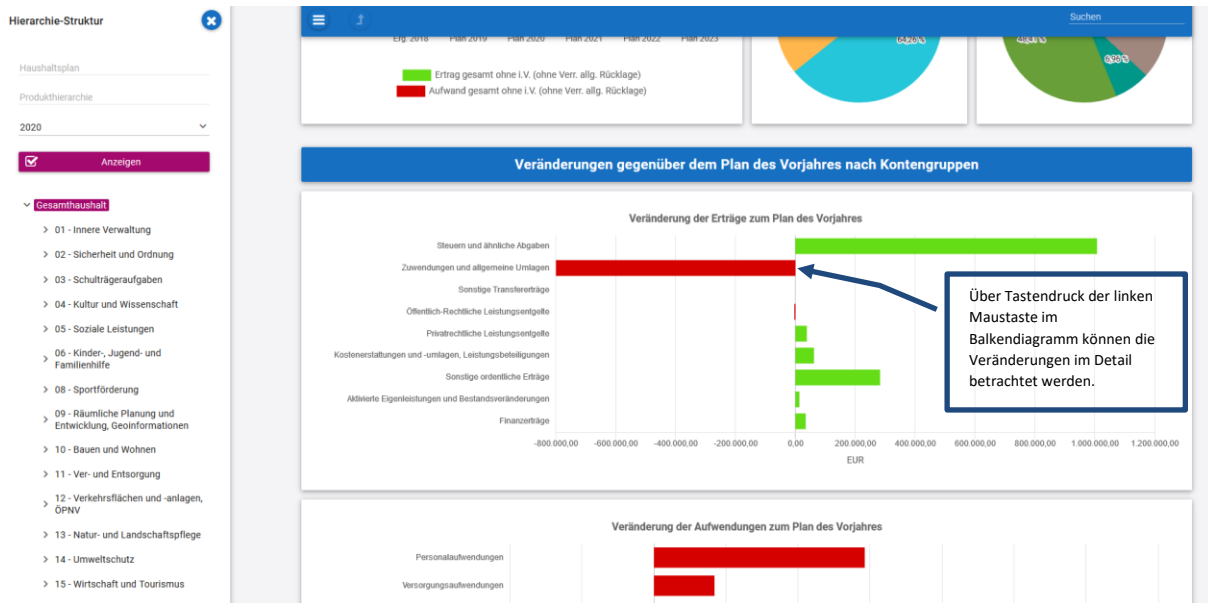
Hierarchie-Struktur

Haushaltsplan

Produkthierarchie

2020

Anzeigen

Gesamthaushalt

> 01 - Innere Verwaltung

> 02 - Sicherheit und Ordnung

> 03 - Schulträgeraufgaben

> 04 - Kultur und Wissenschaft

> 05 - Soziale Leistungen

> 06 - Kinder-, Jugend- und Familienhilfe

> 08 - Sportförderung

> 09 - Räumliche Planung und Entwicklung, Geoinformationen

> 10 - Bauen und Wohnen

> 11 - Ver- und Entsorgung

> 12 - Verkehrsflächen und -anlagen, ÖPNV

> 13 - Natur- und Landschaftspflege

> 14 - Umweltschutz

> 15 - Wirtschaft und Tourismus

Suchen

Erg. 2018 Plan 2019 Plan 2020 Plan 2021 Plan 2022 Plan 2023

Ertrag gesamt ohne i.V. (ohne Verr. allg. Rücklage)

Aufwand gesamt ohne i.V. (ohne Verr. allg. Rücklage)

64,26 %

49,41 %

6,96 %

Veränderungen gegenüber dem Plan des Vorjahres nach Kontengruppen

Veränderung der Erträge zum Plan des Vorjahres

Steuern und ähnliche Abgaben

Zuwendungen und allgemeine Umlagen

Sonstige Transfererträge

Öffentlich-Rechtliche Leistungsentgelte

Privatrechtliche Leistungsentgelte

Kostenerstattungen und -umlagen, Leistungsbeteiligungen

Sonstige ordentliche Erträge

Aktivierte Eigenleistungen und Bestandsveränderungen

Finanzerträge

-800.000,00 -600.000,00 -400.000,00 -200.000,00 0,00 200.000,00 400.000,00 600.000,00 800.000,00 1.000.000,00 1.200.000,00

EUR

Über Tastendruck der linken Maustaste im Balkendiagramm können die Veränderungen im Detail betrachtet werden.

Veränderung der Aufwendungen zum Plan des Vorjahres

Personalaufwendungen

Versorgungsaufwendungen